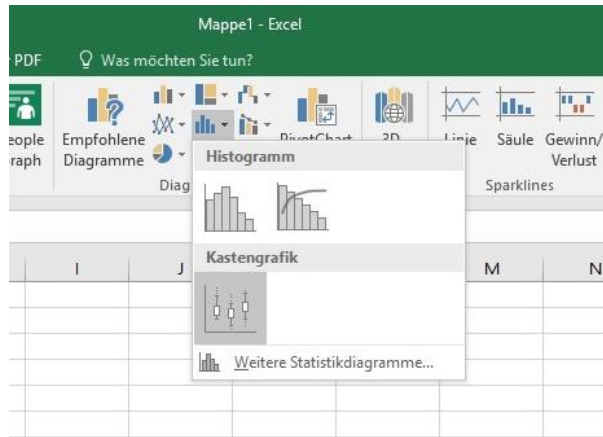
Mappe1 - Excel

PDF

Was möchten Sie tun?

eople raph

Empfohlene Diagramme

Diag

PivotChart

3D

Linie

Säule

Gewinn/ Verlust

Sparklines

Histogramm

Kastengrafik

Weitere Statistikdiagramme...

I

J

M

N